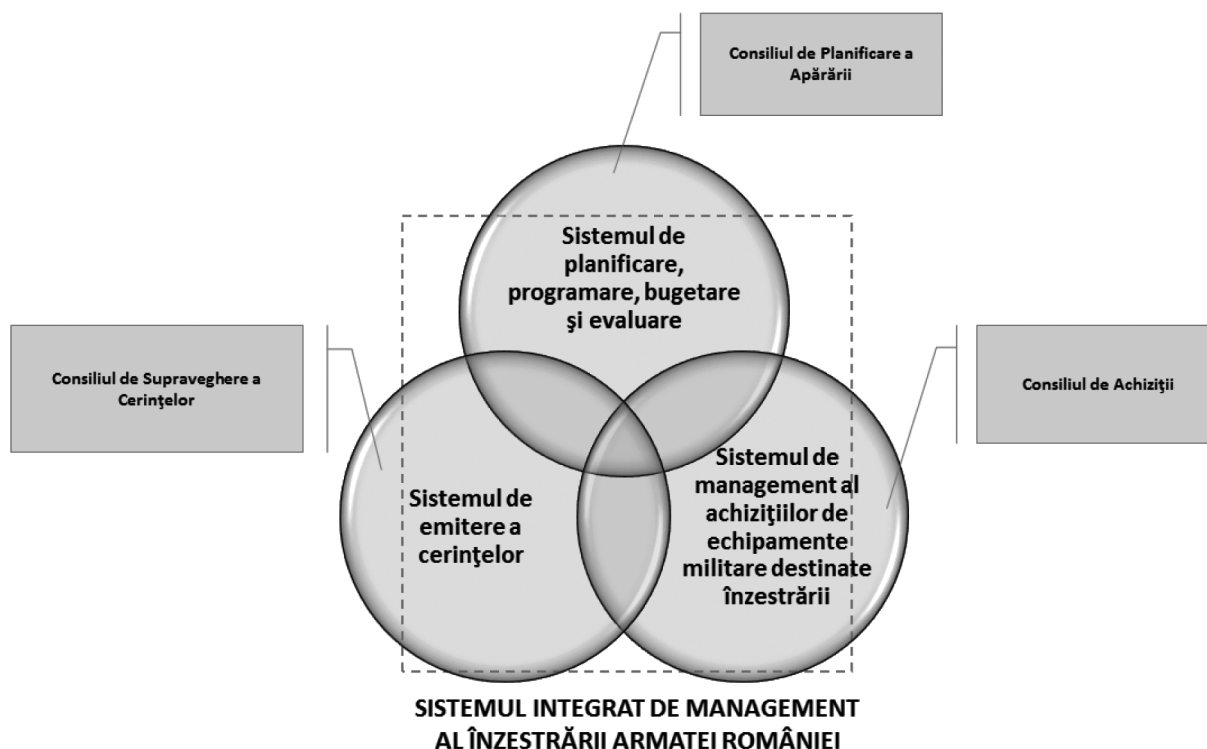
Consiliul de Planificare a Apărării

Sistemul de planificare, programare, bugetare şi evaluare

Consiliul de Supraveghere a Cerinţelor

Consiliul de Achiziţii

Sistemul de emitere a cerinţelor

Sistemul de management al achiziţiilor de echipamente militare destinate înzestrării

SISTEMUL INTEGRAT DE MANAGEMENT AL ÎNZESTRĂRII ARMATEI ROMÂNIEI